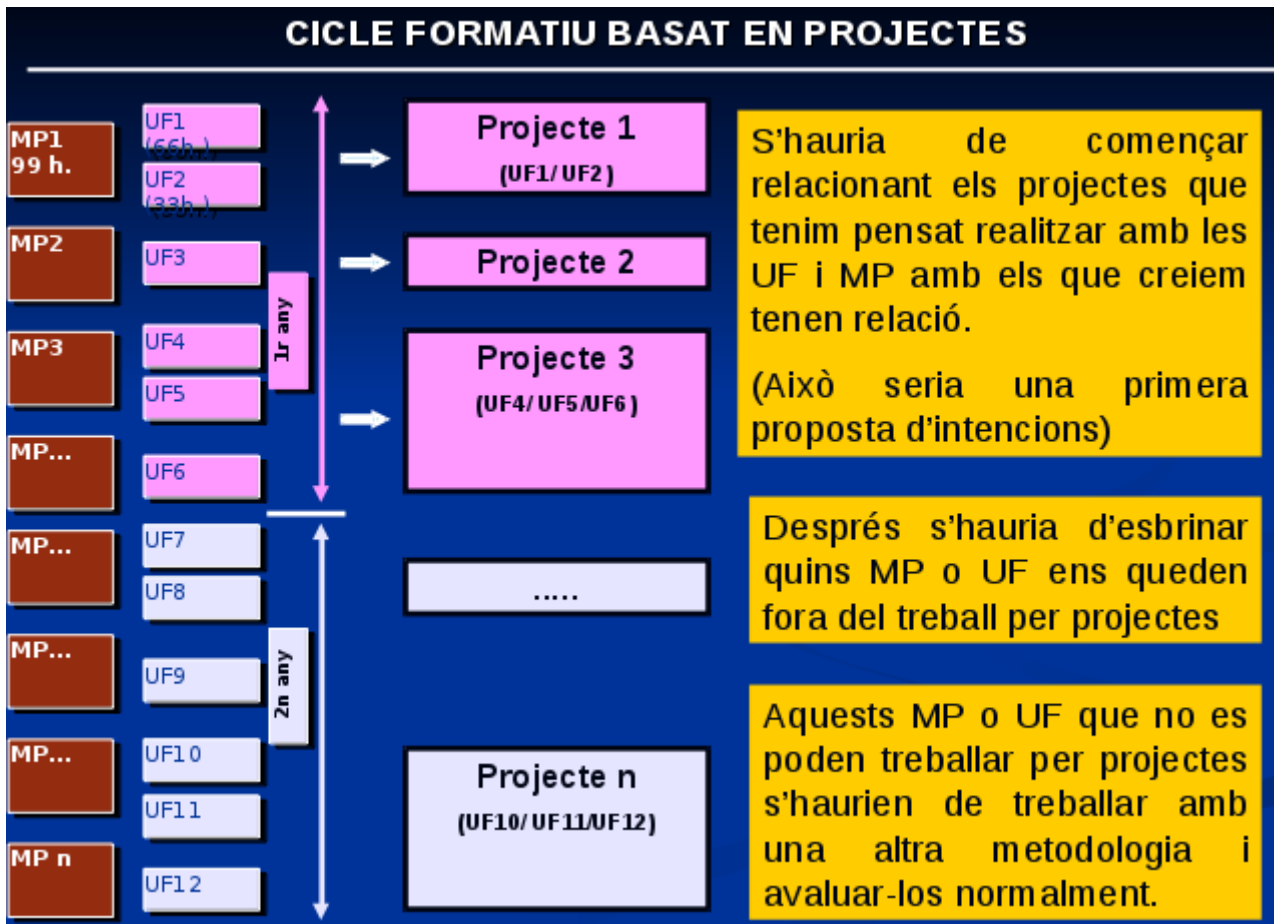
CICLE FORMATIU BASAT EN PROJECTES

MP1 99 h.

UF1 (66h.)

UF2 (33h.)

MP2

UF3

MP3

UF4

UF5

MP...

UF6

MP...

UF7

UF8

MP...

UF9

MP...

UF10

UF11

MP n

UF12

1r any

2n any

Projecte 1 (UF1/UF2)

Projecte 2

Projecte 3 (UF4/UF5/UF6)

.....

Projecte n (UF10/UF11/UF12)

S'hauria de començar relacionant els projectes que tenim pensat realitzar amb les UF i MP amb els que creiem tenen relació.

(Això seria una primera proposta d'intencions)

Després s'hauria d'esbrinar quins MP o UF ens queden fora del treball per projectes

Aquests MP o UF que no es poden treballar per projectes s'haurien de treballar amb una altra metodologia i avaluar-los normalment.